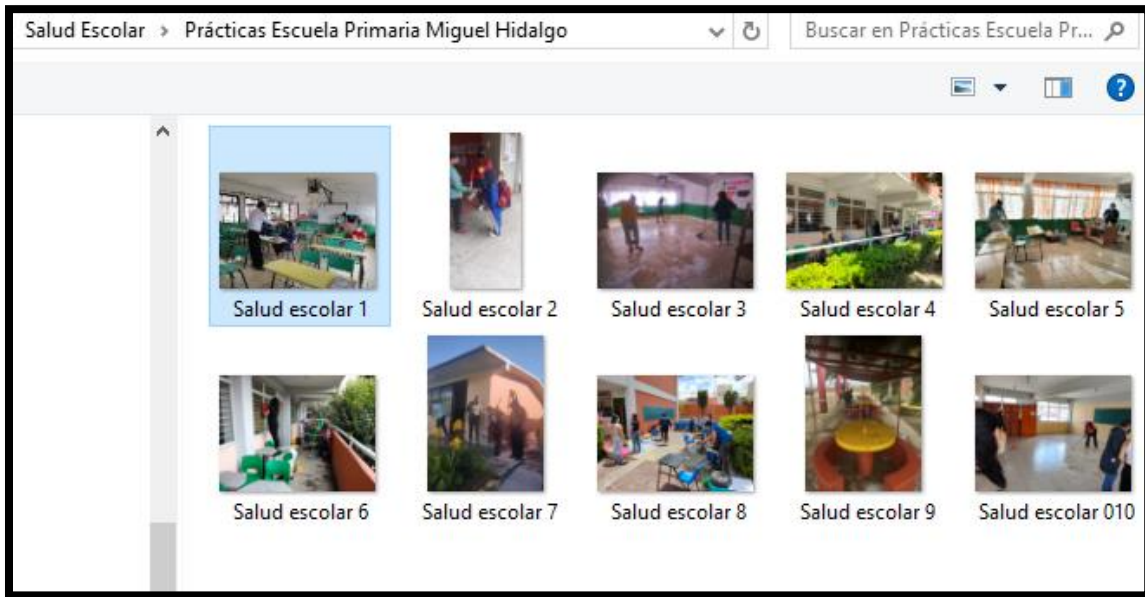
Salud Escolar > Prácticas Escuela Primaria Miguel Hidalgo

Buscar en Prácticas Escuela Pr...

Salud escolar 1
Salud escolar 2
Salud escolar 3
Salud escolar 4
Salud escolar 5
Salud escolar 6
Salud escolar 7
Salud escolar 8
Salud escolar 9
Salud escolar 010